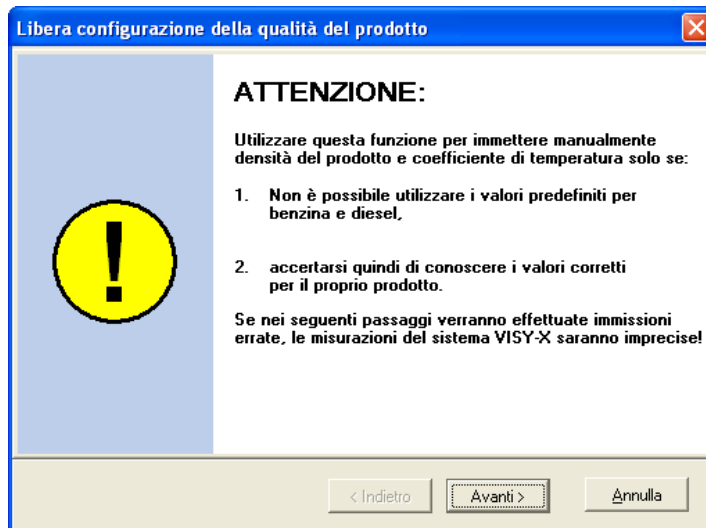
Libera configurazione della qualità del prodotto

!

ATTENZIONE:

Utilizzare questa funzione per immettere manualmente densità del prodotto e coefficiente di temperatura solo se:

1. Non è possibile utilizzare i valori predefiniti per benzina e diesel,

2. accertarsi quindi di conoscere i valori corretti per il proprio prodotto.

Se nei seguenti passaggi verranno effettuate immissioni errate, le misurazioni del sistema VISY-X saranno imprecise!

< Indietro | Avanti > | Annulla